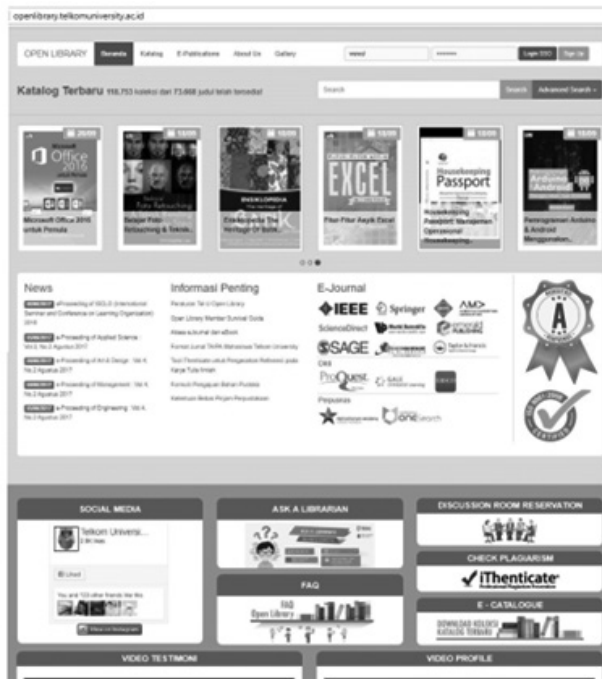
openlibrary.telkomuniversity.ac.id

OPEN LIBRARY Beranda Katalog E-Publications About Us Gallery Login SSO Sign Up

Katalog Terbaru 116.753 koleksi dari 73.668 judul telah tersedia!

Search Search Advanced Search

Microsoft Office 2016 untuk Pemula

Belajar Foto Retouching & Teknik...

Ensiklopedia The Heritage Of Sumb...

Fitur-Fitur Asyik Excel

Housekeeping Passport: Manajemen Operasional Housekeeping...

Pemrograman Arduino & Android Menggunakan...

News

e-Proceeding of ISCLO (International Seminar and Conference on Learning Organization) 2016

e-Proceeding of Applied Science : Vol.3, No.2 Agustus 2017

e-Proceeding of Art & Design : Vol.4, No.2 Agustus 2017

e-Proceeding of Management : Vol.4, No.2 Agustus 2017

e-Proceeding of Engineering : Vol.4, No.2 Agustus 2017

Informasi Penting

Peraturan Tel-U Open Library

Open Library Member Survival Guide

Akses e-Journal dan eBook

Format Jurnal TA/PA Mahasiswa Telkom University

Tool Penelusuran untuk Penggunaan Referensi pada Karya Tulis Ilmiah

Formulir Pengajuan Bahan Pustaka

Ketentuan Bebas Pinjam Perpustakaan

E-Journal

IEEE Springer

ScienceDirect

SAGE

ProQuest SAGE

Emerald

Taylor & Francis

Pinjaman

OneSearch

A

SOCIAL MEDIA

Telkom Universi...

Liked

ASK A LIBRARIAN

FAQ

FAQ Open Library

DISCUSSION ROOM RESERVATION

CHECK PLAGIARISM

iThenticate

E - CATALOGUE

DOWNLOAD KOLEKSI KATALOG TERBARU

VIDEO TESTIMONI

VIDEO PROFILE